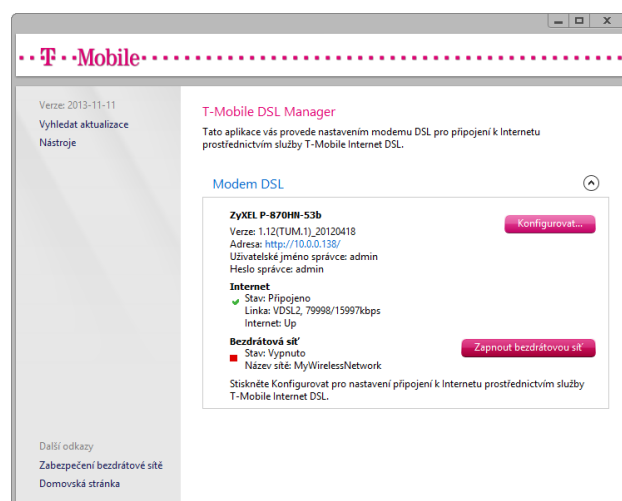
·T··Mobile·

Verze: 2013-11-11
Vyhledat aktualizace
Nástroje

T-Mobile DSL Manager
Tato aplikace vás provede nastavením modemu DSL pro připojení k Internetu prostřednictvím služby T-Mobile Internet DSL.

Modem DSL

ZyXEL P-870HN-53b
Verze: 1.12(TUM.1)_20120418
Adresa: http://10.0.0.138/
Uživatelské jméno správce: admin
Heslo správce: admin

Konfigurovat...

Internet
Stav: Připojeno
Linka: VDSL2, 79998/15997kbps
Internet: Up

Bezdrátová síť
Stav: Vypnuto
Název sítě: MyWirelessNetwork

Zapnout bezdrátovou síť

Stiskněte Konfigurovat pro nastavení připojení k Internetu prostřednictvím služby T-Mobile Internet DSL.

Další odkazy
Zabezpečení bezdrátové sítě
Domovská stránka